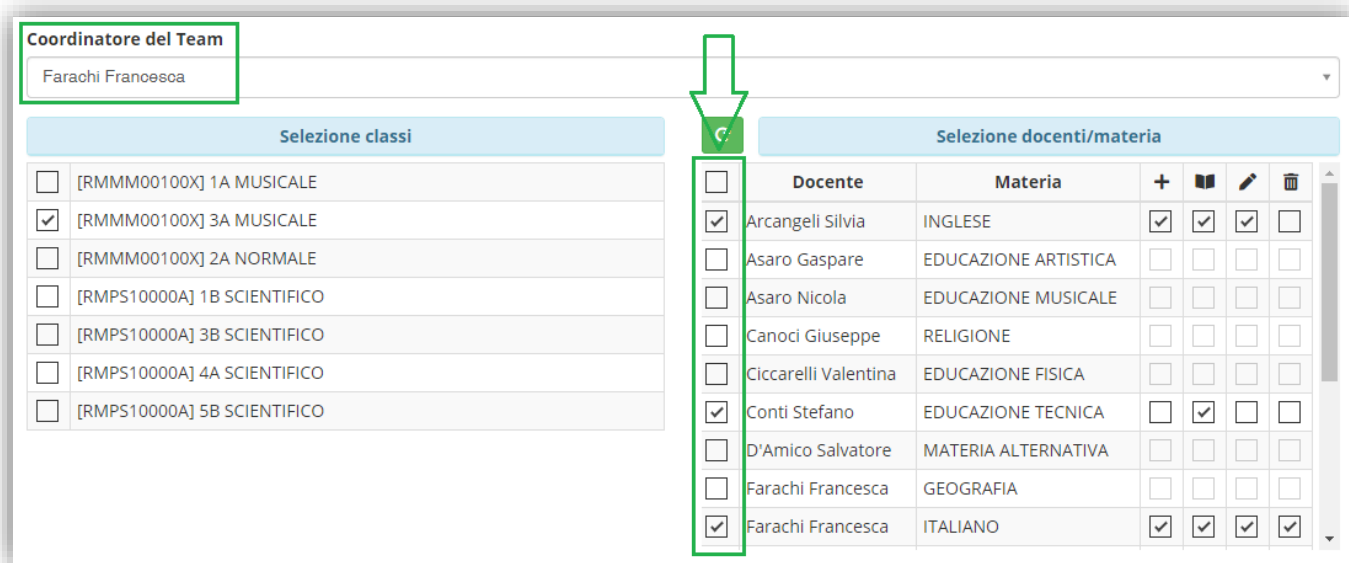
Coordinatore del Team

Farachi Francesca

Selezione classi

| | |
|---|---|
| ☐ | [RMMM00100X] 1A MUSICALE |
| ☑ | [RMMM00100X] 3A MUSICALE |
| ☐ | [RMMM00100X] 2A NORMALE |
| ☐ | [RMPS10000A] 1B SCIENTIFICO |
| ☐ | [RMPS10000A] 3B SCIENTIFICO |
| ☐ | [RMPS10000A] 4A SCIENTIFICO |
| ☐ | [RMPS10000A] 5B SCIENTIFICO |

Selezione docenti/materia

| ☐ | Docente | Materia | + | | | |
|---|---|---|---|---|---|---|
| ☑ | Arcangeli Silvia | INGLESE | ☑ | ☑ | ☑ | ☐ |
| ☐ | Asaro Gaspare | EDUCAZIONE ARTISTICA | | | | |
| ☐ | Asaro Nicola | EDUCAZIONE MUSICALE | | | | |
| ☐ | Canoci Giuseppe | RELIGIONE | | | | |
| ☐ | Ciccarelli Valentina | EDUCAZIONE FISICA | | | | |
| ☑ | Conti Stefano | EDUCAZIONE TECNICA | ☐ | ☑ | ☐ | ☐ |
| ☐ | D'Amico Salvatore | MATERIA ALTERNATIVA | | | | |
| ☐ | Farachi Francesca | GEOGRAFIA | | | | |
| ☑ | Farachi Francesca | ITALIANO | ☑ | ☑ | ☑ | ☑ |